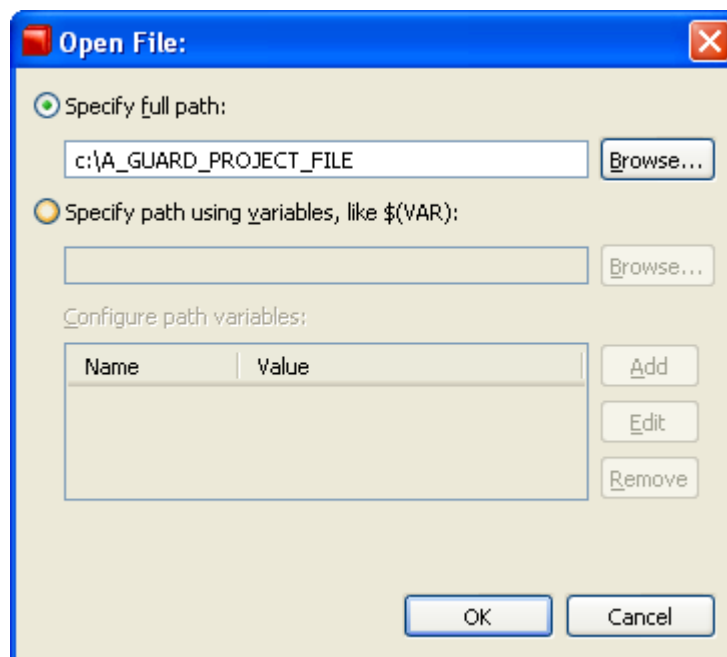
Open File:

Specify full path:

c:\A_GUARD_PROJECT_FILE

Browse...

Specify path using variables, like $(VAR):

Browse...

Configure path variables:

| Name | Value |
|---|---|

Add

Edit

Remove

OK

Cancel